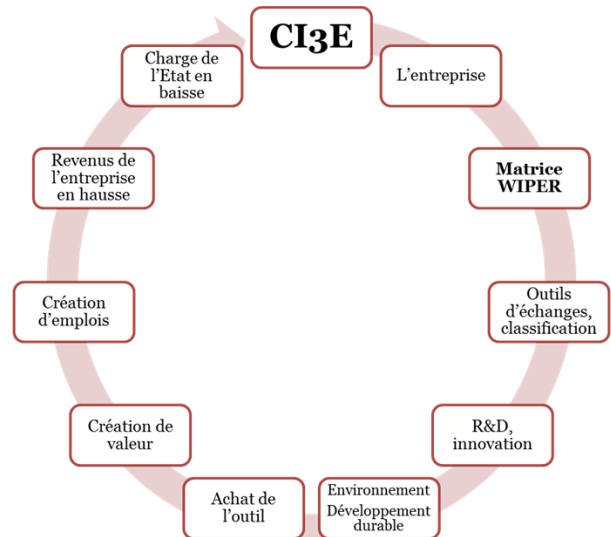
CI3E

L'entreprise

Matrice WIPER

Outils d'échanges, classification

R&D, innovation

Environnement
Développement durable

Achat de l'outil

Création de valeur

Création d'emplois

Revenus de l'entreprise en hausse

Charge de l'Etat en baisse